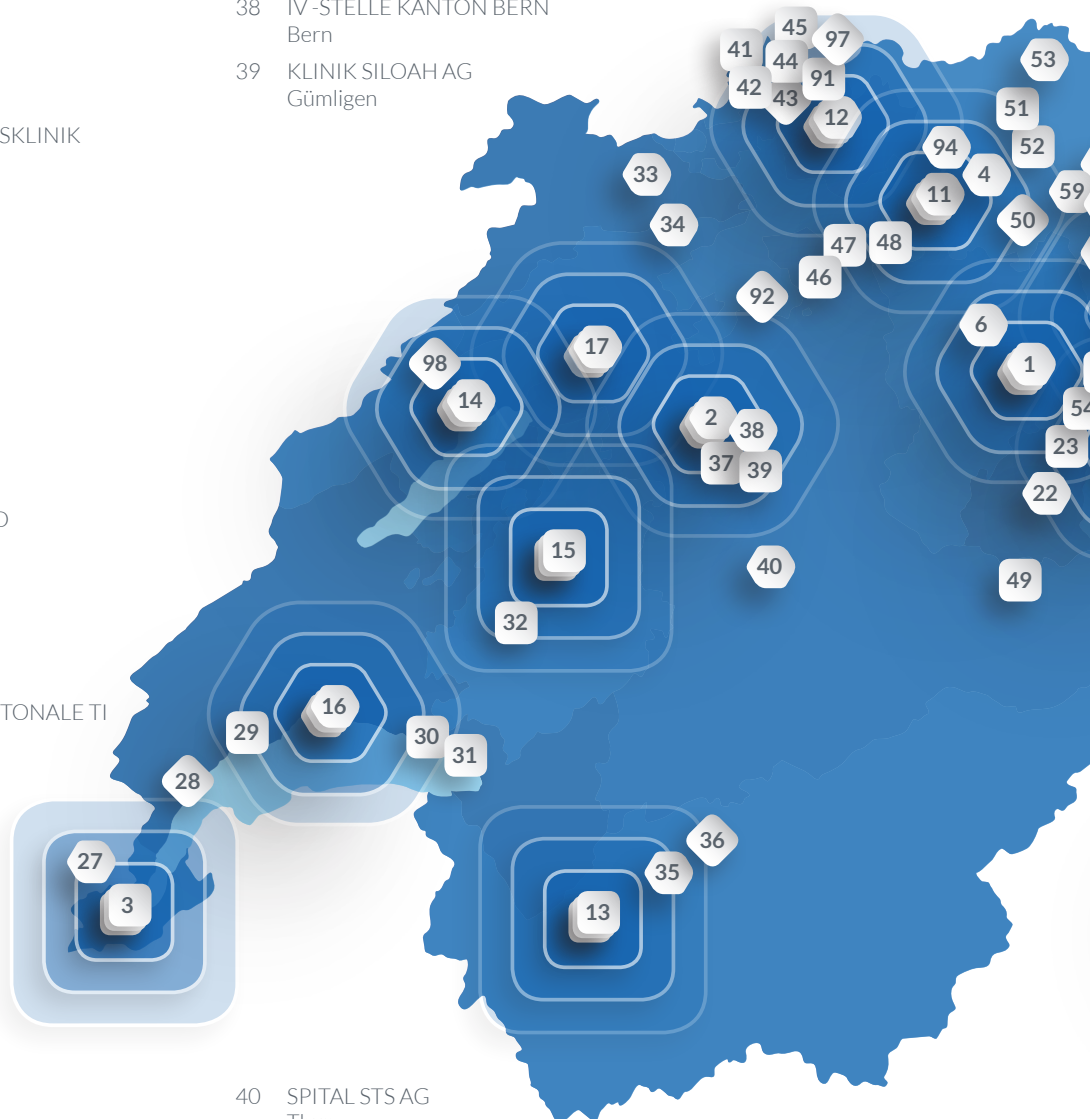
38 IV-STELLE KANTON BERN
Bern

39 KLINIK SILOAH AG
Gümligen

SKLINIK

D

TONALE TI

45 41 97 44 91 42 43 53 12 51 52 33 94 4 11 59 34 50 47 48 46 92 6 98 17 1 14 54 2 38 23 37 39 22 15 40 49 32 16 29 30 31 28 36 27 35 3 13

40 SPITAL STS AG
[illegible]